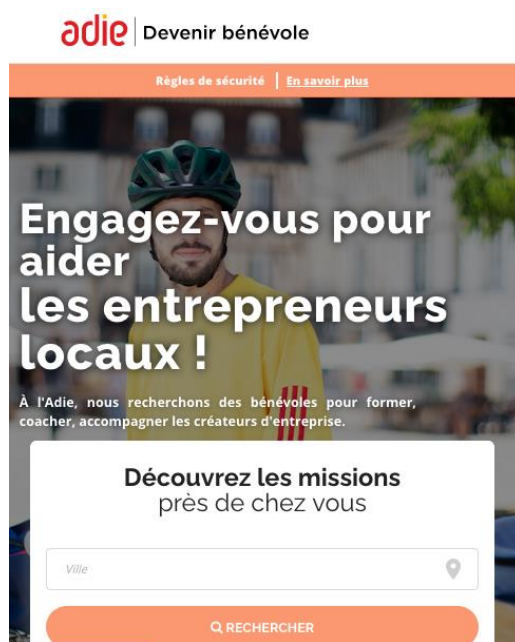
adie | Devenir bénévole

Règles de sécurité | En savoir plus

Engagez-vous pour aider
les entrepreneurs locaux !

À l'Adie, nous recherchons des bénévoles pour former, coacher, accompagner les créateurs d'entreprise.

Découvrez les missions
près de chez vous

Ville

RECHERCHER